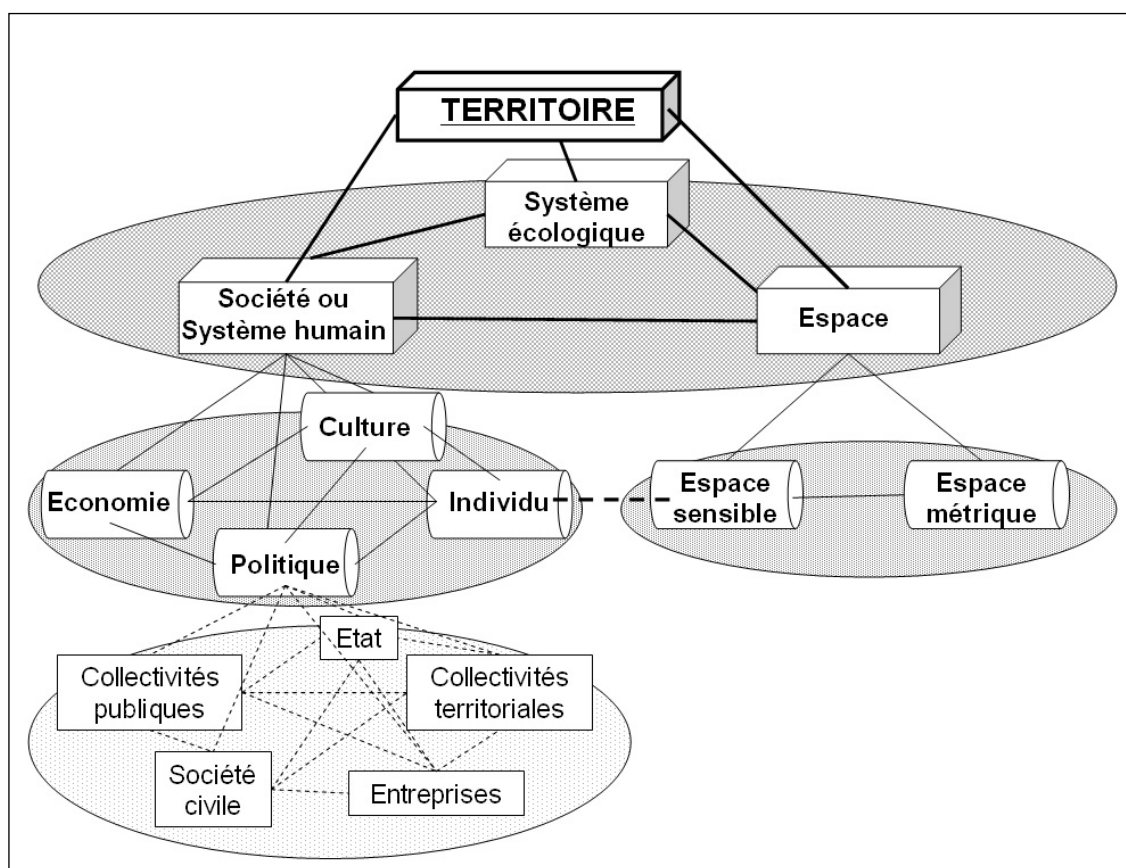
TERRITOIRE

Système écologique

Société ou Système humain

Espace

Culture

Economie

Individu

Politique

Espace sensible

Espace métrique

Etat

Collectivités publiques

Collectivités territoriales

Société civile

Entreprises